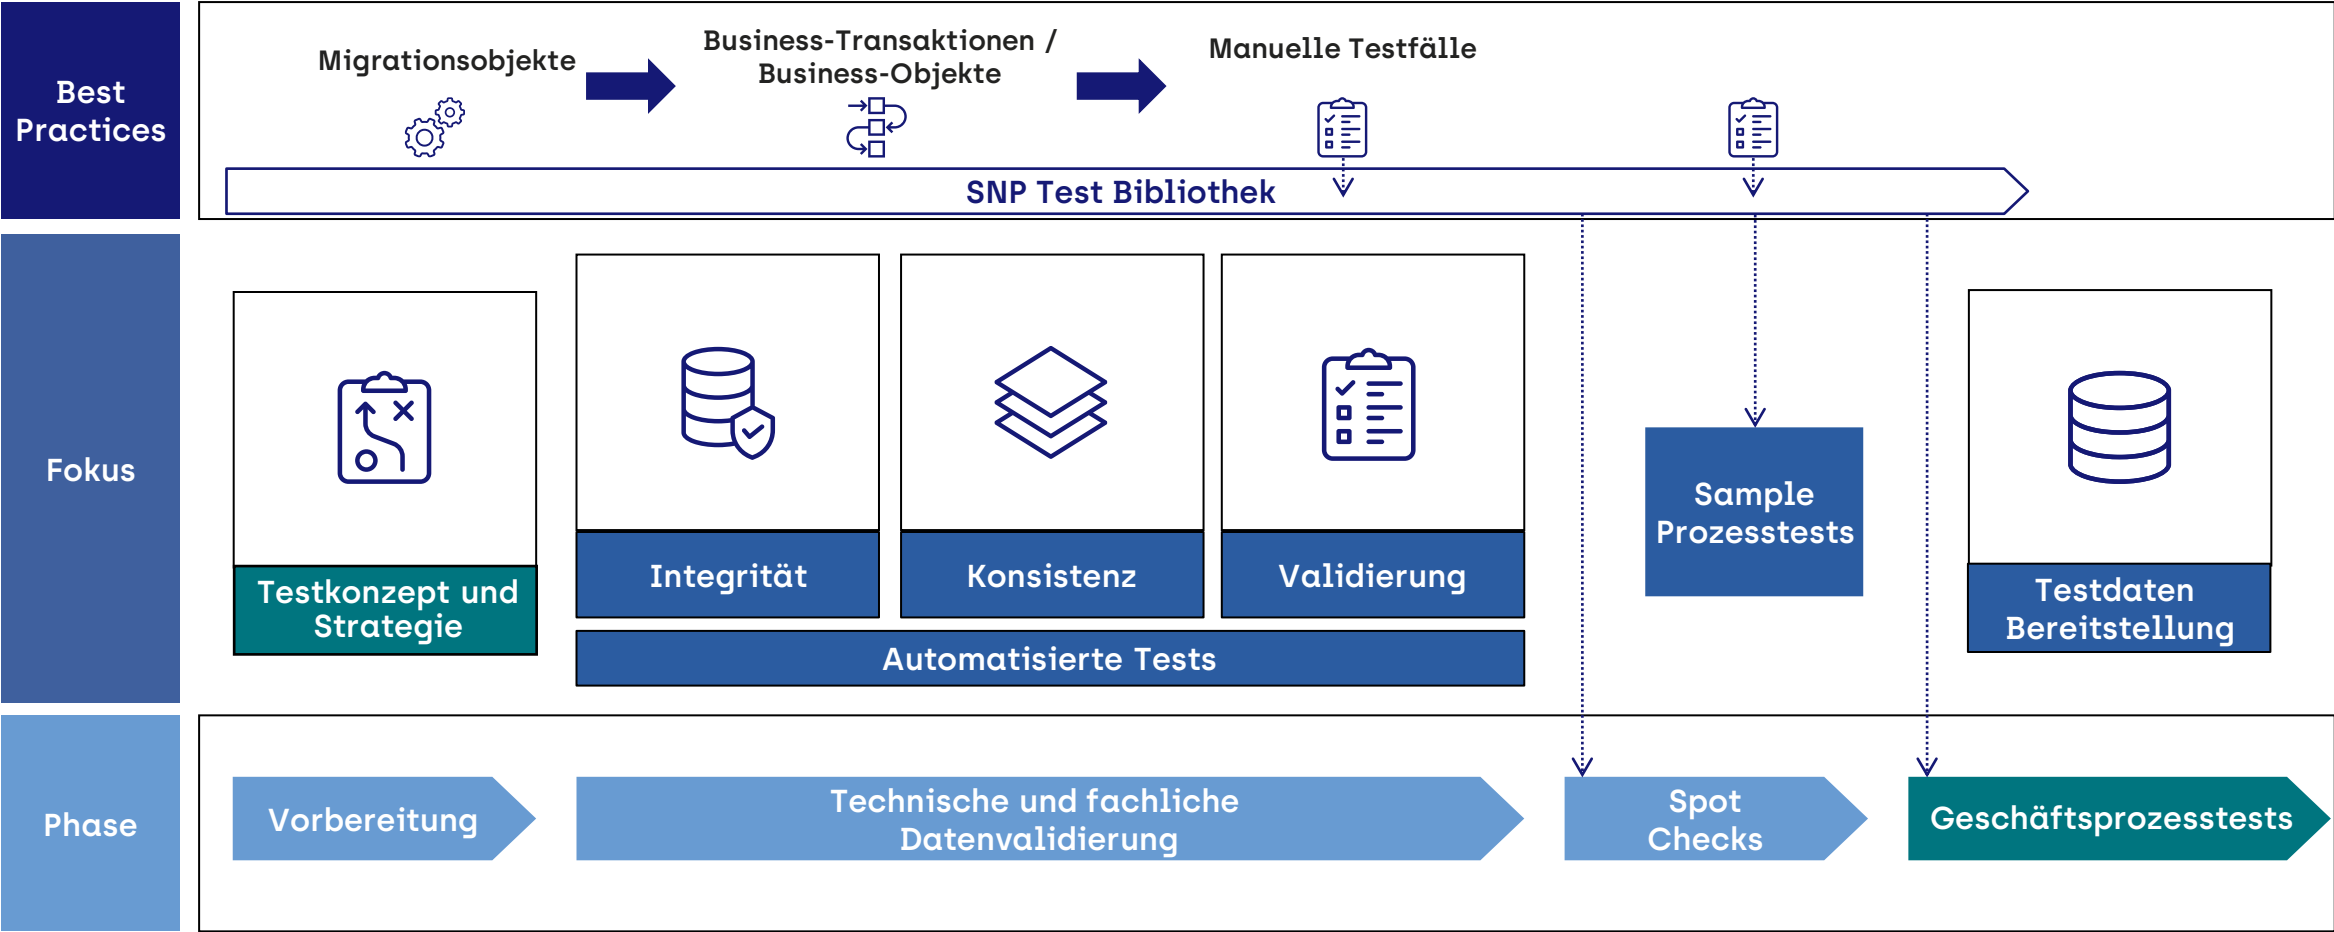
Best Practices

Migrationsobjekte

Business-Transaktionen / Business-Objekte

Manuelle Testfälle

SNP Test Bibliothek

Fokus

Testkonzept und Strategie

Integrität

Konsistenz

Validierung

Automatisierte Tests

Sample Prozesstests

Testdaten Bereitstellung

Phase

Vorbereitung

Technische und fachliche Datenvalidierung

Spot Checks

Geschäftsprozesstests